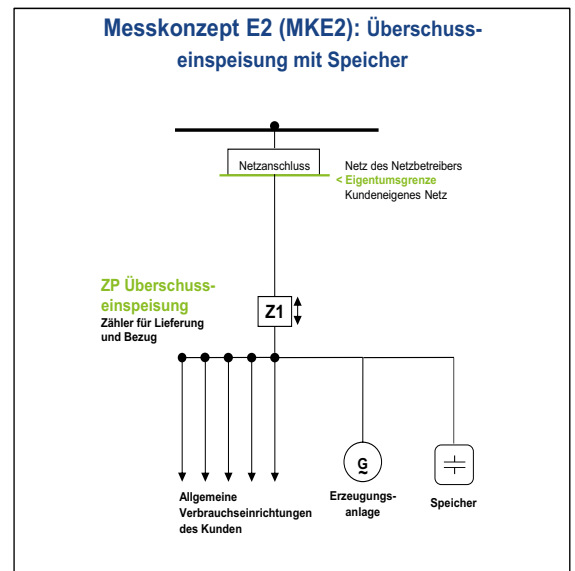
Messkonzept E2 (MKE2): Überschusseinspeisung mit Speicher

Netzanschluss

Netz des Netzbetreibers
< Eigentumsgrenze
Kundeneigenes Netz

ZP Überschusseinspeisung
Zähler für Lieferung und Bezug

Z1

G

Allgemeine Verbrauchseinrichtungen des Kunden

Erzeugungsanlage

Speicher